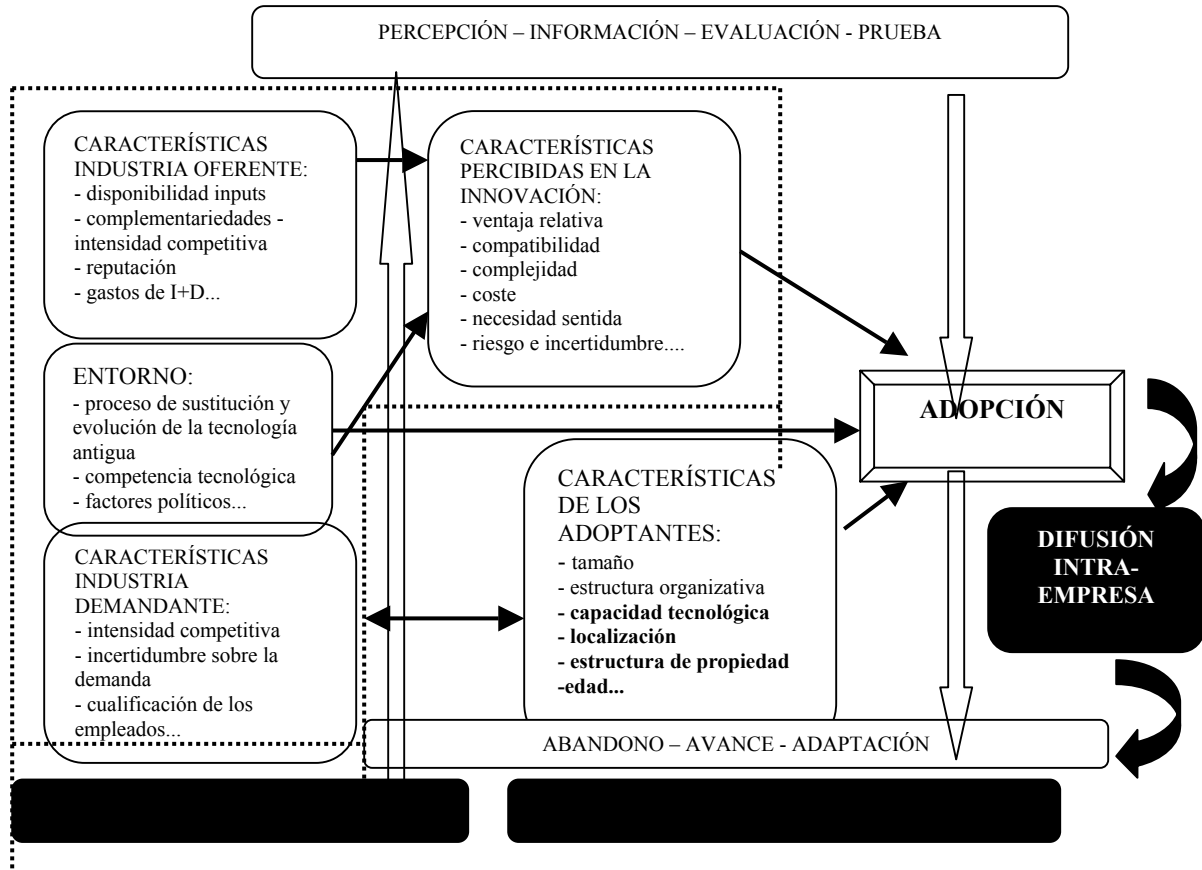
PERCEPCIÓN – INFORMACIÓN – EVALUACIÓN - PRUEBA

CARACTERÍSTICAS INDUSTRIA OFERENTE:
- disponibilidad inputs
- complementariedades - intensidad competitiva
- reputación
- gastos de I+D...

CARACTERÍSTICAS PERCIBIDAS EN LA INNOVACIÓN:
- ventaja relativa
- compatibilidad
- complejidad
- coste
- necesidad sentida
- riesgo e incertidumbre....

ENTORNO:
- proceso de sustitución y evolución de la tecnología antigua
- competencia tecnológica
- factores políticos...

ADOPCIÓN

CARACTERÍSTICAS DE LOS ADOPTANTES:
- tamaño
- estructura organizativa
- **capacidad tecnológica**
- **localización**
- **estructura de propiedad**
**-edad...**

DIFUSIÓN INTRA-EMPRESA

CARACTERÍSTICAS INDUSTRIA DEMANDANTE:
- intensidad competitiva
- incertidumbre sobre la demanda
- cualificación de los empleados...

ABANDONO – AVANCE - ADAPTACIÓN